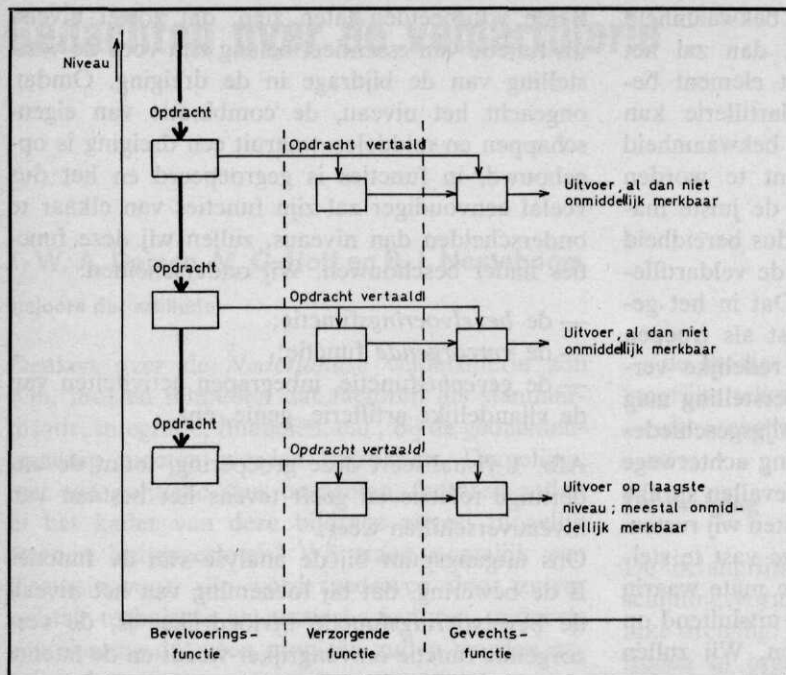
Niveau

Opdracht

Opdracht vertaald

Uitvoer , al dan niet onmiddellijk merkbaar

Opdracht

Opdracht vertaald

Uitvoer , al dan niet onmiddellijk merkbaar

Opdracht

Opdracht vertaald

Uitvoer op laagste niveau ; meestal onmiddellijk merkbaar

Bevelvoeringsfunctie

Verzorgende functie

Gevechtsfunctie